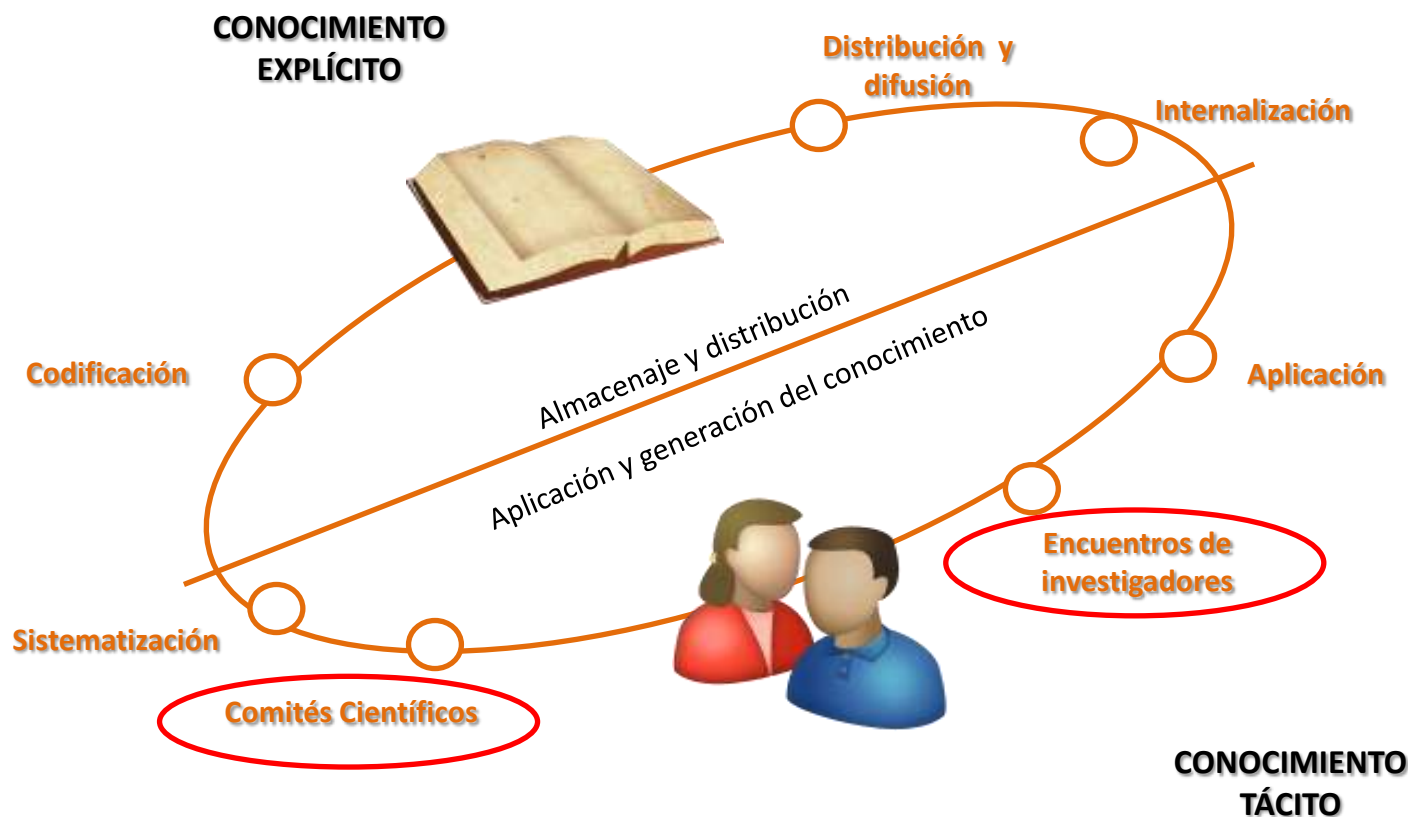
CONOCIMIENTO EXPLÍCITO

Distribución y difusión

Internalización

Codificación

Almacenaje y distribución

Aplicación y generación del conocimiento

Aplicación

Encuentros de investigadores

Sistematización

Comités Científicos

CONOCIMIENTO TÁCITO